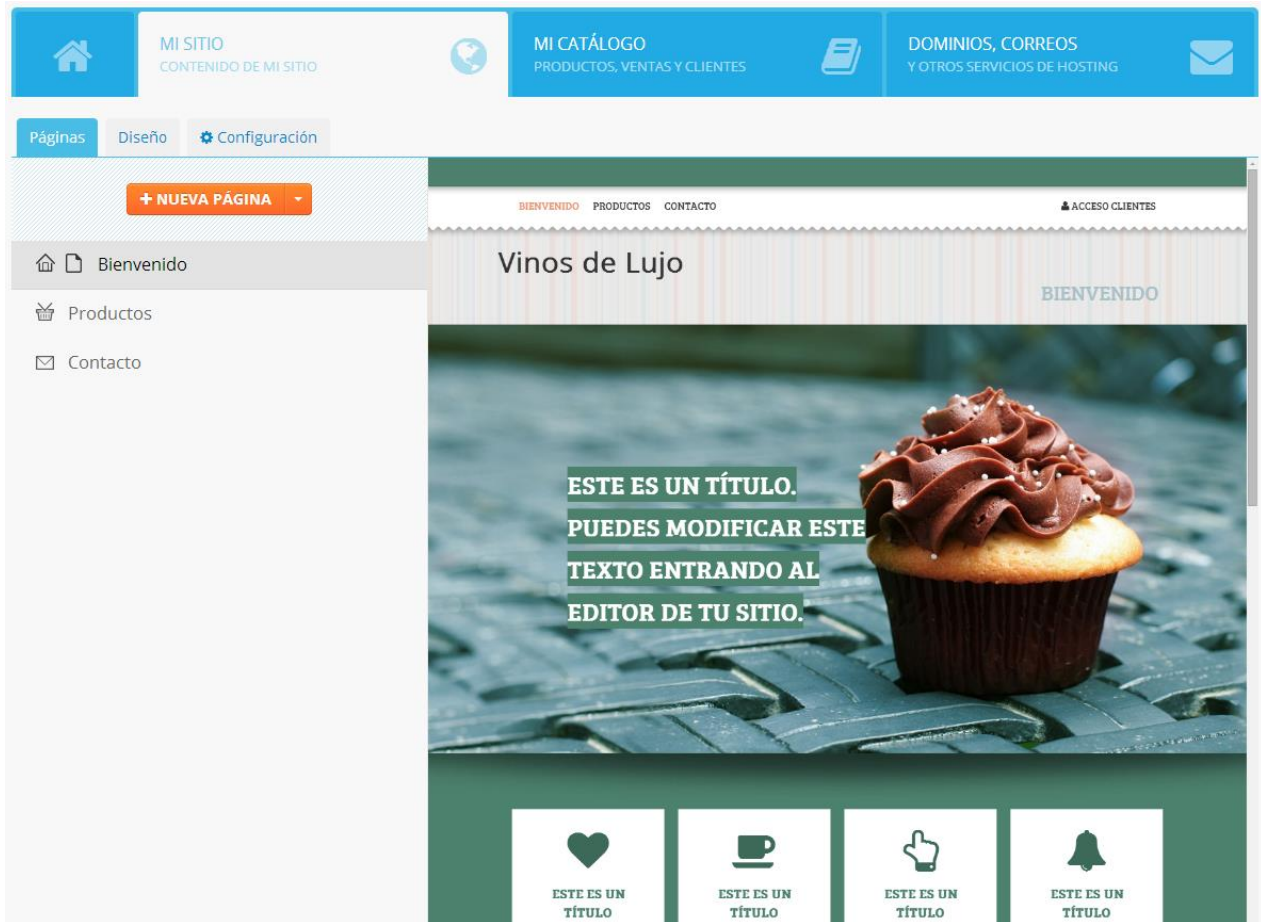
MI SITIO
CONTENIDO DE MI SITIO

MI CATÁLOGO
PRODUCTOS, VENTAS Y CLIENTES

DOMINIOS, CORREOS
Y OTROS SERVICIOS DE HOSTING

Páginas Diseño Configuración

+ NUEVA PÁGINA

Bienvenido
Productos
Contacto

BIENVENIDO PRODUCTOS CONTACTO
ACCESO CLIENTES

Vinos de Lujo

BIENVENIDO

ESTE ES UN TÍTULO. PUEDES MODIFICAR ESTE TEXTO ENTRANDO AL EDITOR DE TU SITIO.

ESTE ES UN TÍTULO
ESTE ES UN TÍTULO
ESTE ES UN TÍTULO
ESTE ES UN TÍTULO